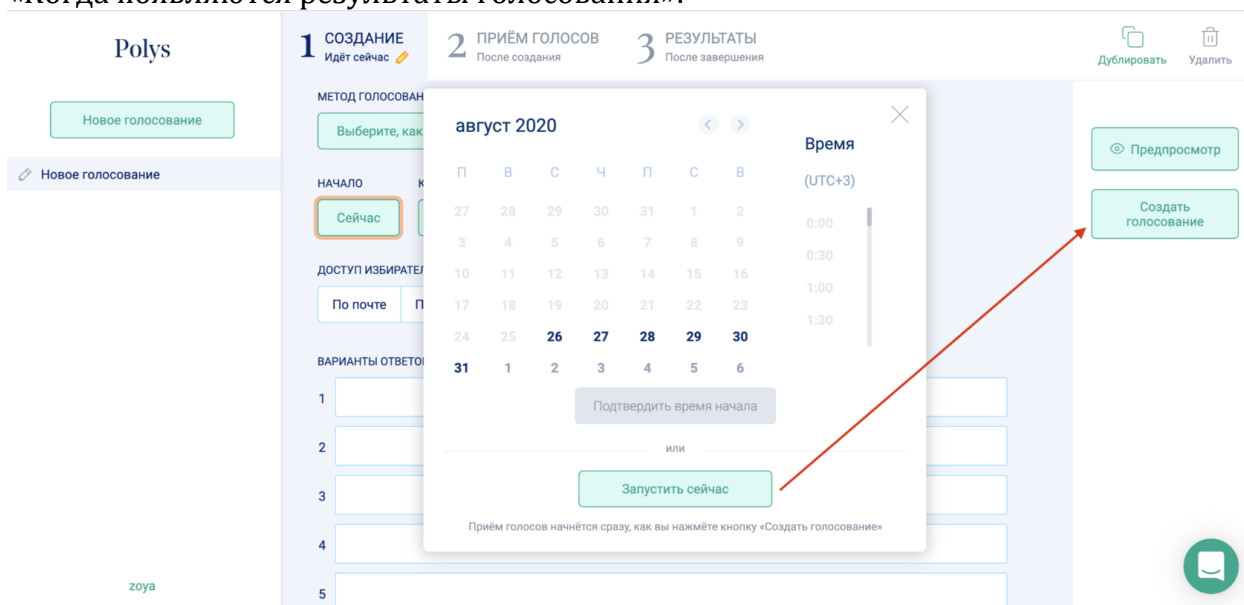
«Когда появятся результаты голосования».

Polys

1 СОЗДАНИЕ
Идёт сейчас

2 ПРИЁМ ГОЛОСОВ
После создания

3 РЕЗУЛЬТАТЫ
После завершения

Дублировать
Удалить

Новое голосование

Новое голосование

МЕТОД ГОЛОСОВАН

Выберите, как

НАЧАЛО

К

Сейчас

ДОСТУП ИЗБИРАТЕЛ

По почте

П

ВАРИАНТЫ ОТВЕТО

1

2

3

4

5

zoya

август 2020

Время

(UTC+3)

| П | В | С | Ч | П | С | В |
|---|---|---|---|---|---|---|
| 27 | 28 | 29 | 30 | 31 | 1 | 2 |
| 3 | 4 | 5 | 6 | 7 | 8 | 9 |
| 10 | 11 | 12 | 13 | 14 | 15 | 16 |
| 17 | 18 | 19 | 20 | 21 | 22 | 23 |
| 24 | 25 | 26 | 27 | 28 | 29 | 30 |
| 31 | 1 | 2 | 3 | 4 | 5 | 6 |

0:00
0:30
1:00
1:30

Подтвердить время начала

или

Запустить сейчас

Приём голосов начнётся сразу, как вы нажмёте кнопку «Создать голосование»

Предпросмотр

Создать голосование